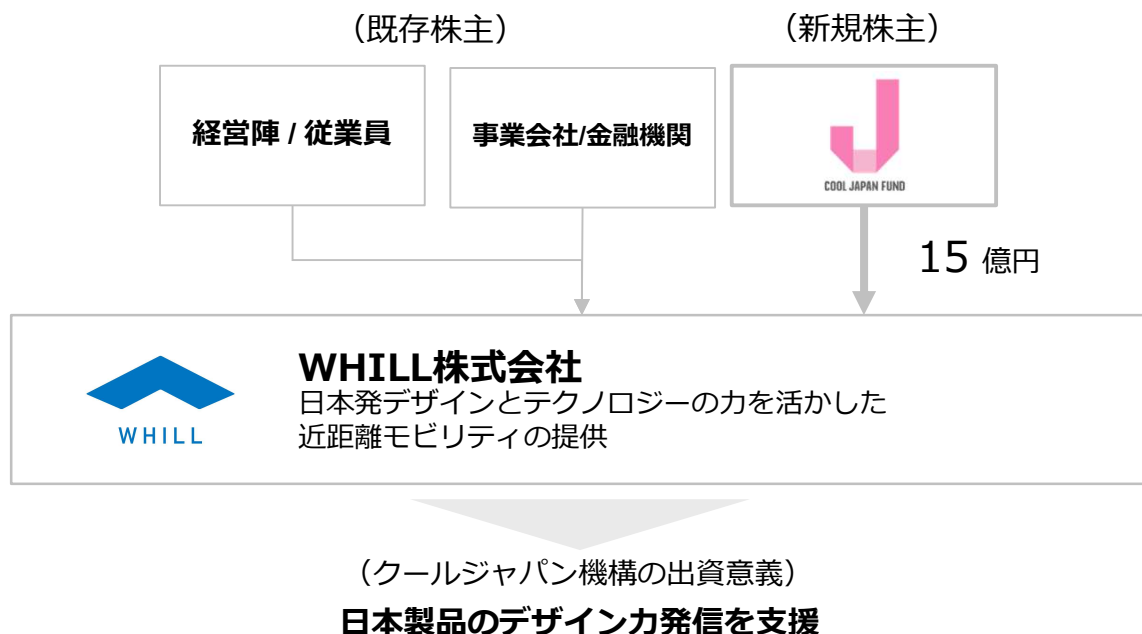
（既存株主）

（新規株主）

経営陣 / 従業員

事業会社/金融機関

COOL JAPAN FUND

15 億円

WHILL

WHILL株式会社
日本発デザインとテクノロジーの力を活かした近距離モビリティの提供

（クールジャパン機構の出資意義）

日本製品のデザイン力発信を支援